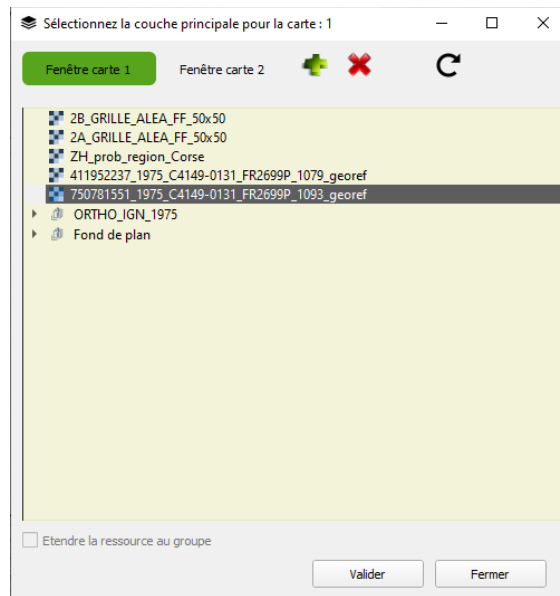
Sélectionnez la couche principale pour la carte : 1

Fenêtre carte 1
Fenêtre carte 2

2B_GRILLE_ALEA_FF_50x50
2A_GRILLE_ALEA_FF_50x50
ZH_prob_region_Corse
411952237_1975_C4149-0131_FR2699P_1079_georef
750781551_1975_C4149-0131_FR2699P_1093_georef
ORTHO_IGN_1975
Fond de plan

Etendre la ressource au groupe

Valider
Fermer